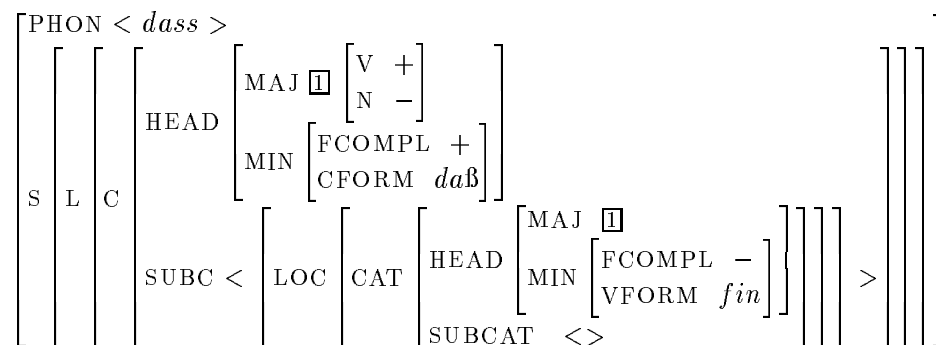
$\begin{bmatrix} \text{PHON} < dass > \\ \text{S} \begin{bmatrix} \text{L} \begin{bmatrix} \text{C} \begin{bmatrix} \text{HEAD} \begin{bmatrix} \text{MAJ } \boxed{1} \begin{bmatrix} \text{V} & + \\ \text{N} & - \end{bmatrix} \\ \text{MIN} \begin{bmatrix} \text{FCOMPL} & + \\ \text{CFORM} & da\text{ß} \end{bmatrix} \end{bmatrix} \\ \text{SUBC} < \begin{bmatrix} \text{LOC} \begin{bmatrix} \text{CAT} \begin{bmatrix} \text{HEAD} \begin{bmatrix} \text{MAJ } \boxed{1} \\ \text{MIN} \begin{bmatrix} \text{FCOMPL} & - \\ \text{VFORM} & fin \end{bmatrix} \end{bmatrix} \\ \text{SUBCAT} \quad <> \end{bmatrix} \end{bmatrix} \end{bmatrix} > \end{bmatrix} \end{bmatrix} \end{bmatrix} \end{bmatrix}$